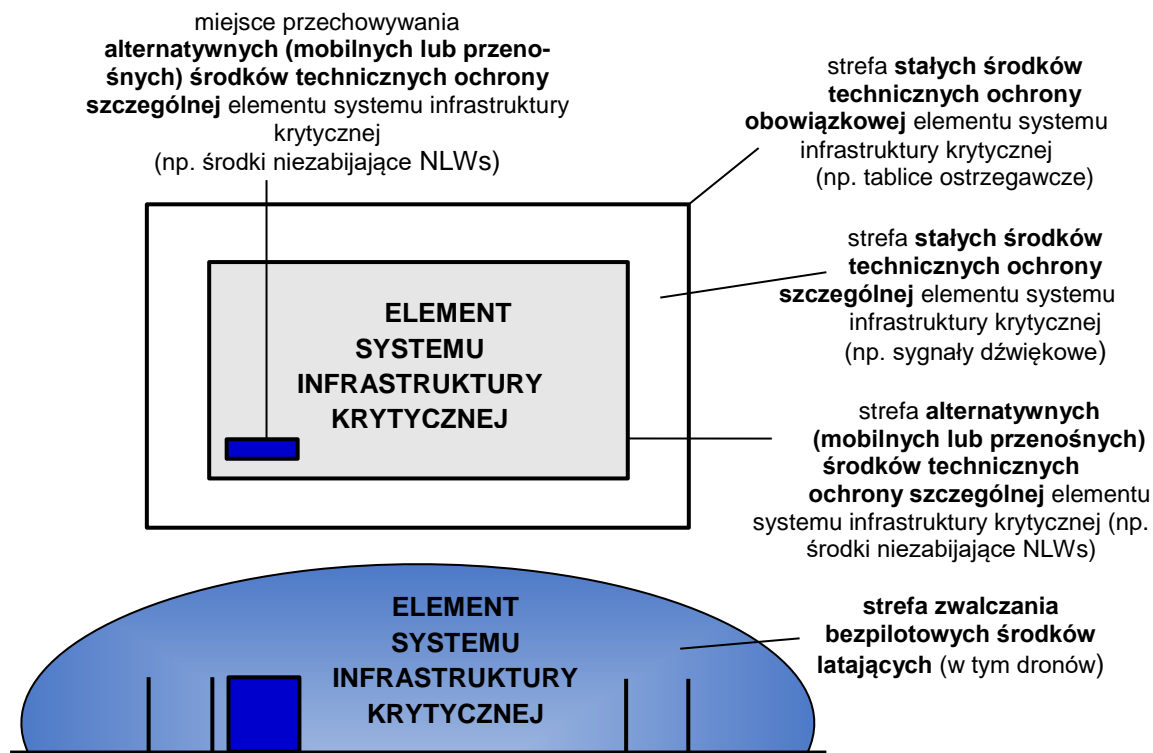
miejsce przechowywania alternatywnych (mobilnych lub przenośnych) środków technicznych ochrony szczególnej elementu systemu infrastruktury krytycznej (np. środki niezabijające NLWs)

strefa stałych środków technicznych ochrony obowiązkowej elementu systemu infrastruktury krytycznej (np. tablice ostrzegawcze)

strefa stałych środków technicznych ochrony szczególnej elementu systemu infrastruktury krytycznej (np. sygnały dźwiękowe)

ELEMENT SYSTEMU INFRASTRUKTURY KRYTYCZNEJ

strefa alternatywnych (mobilnych lub przenośnych) środków technicznych ochrony szczególnej elementu systemu infrastruktury krytycznej (np. środki niezabijające NLWs)

ELEMENT SYSTEMU INFRASTRUKTURY KRYTYCZNEJ

strefa zwalczania bezpilotowych środków latających (w tym dronów)